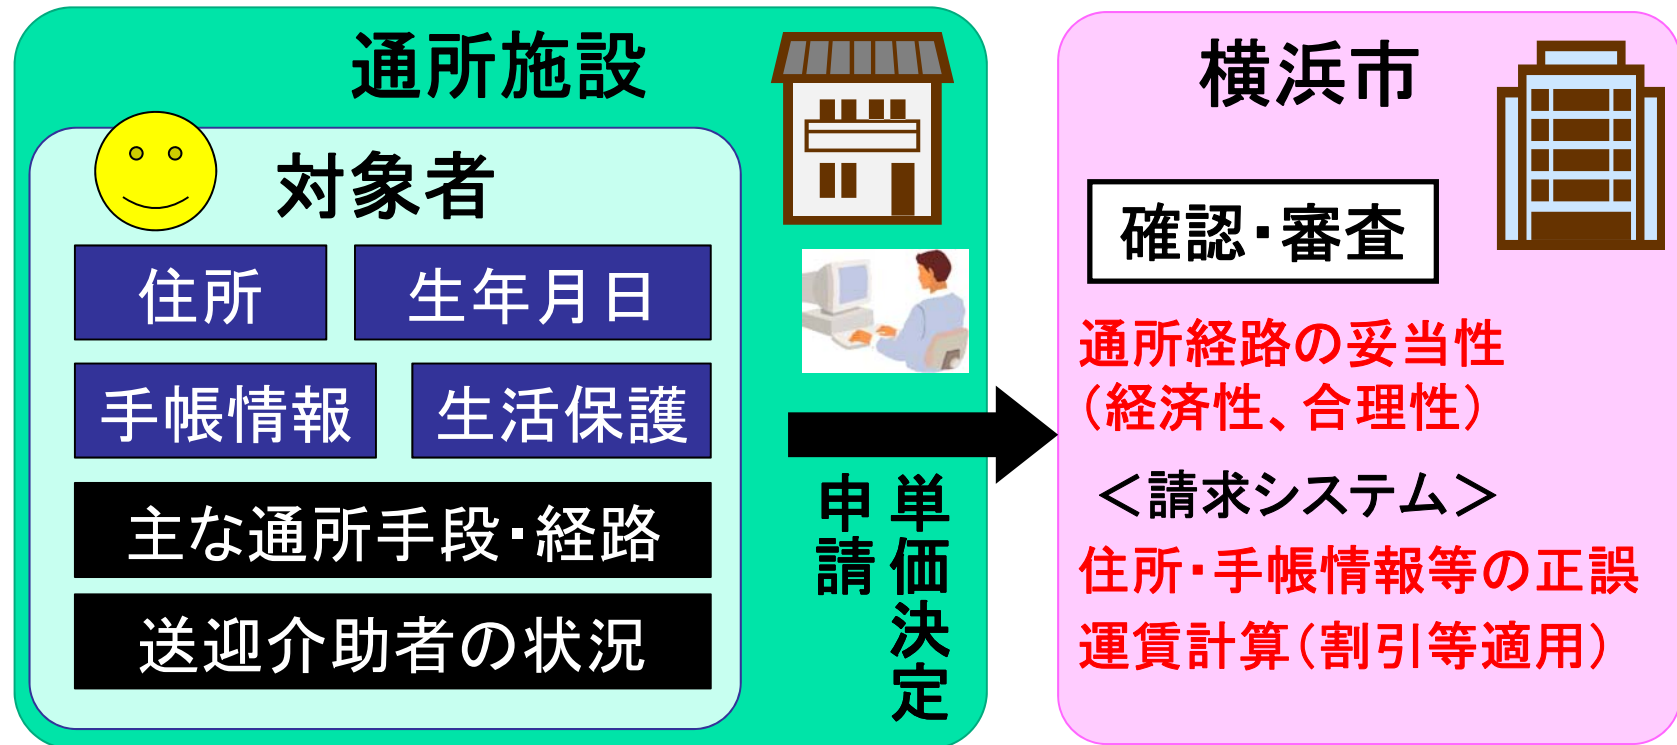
通所施設

対象者

住所

生年月日

手帳情報

生活保護

主な通所手段・経路

送迎介助者の状況

単価決定

申請

横浜市

確認・審査

通所経路の妥当性
（経済性、合理性）

＜請求システム＞

住所・手帳情報等の正誤

運賃計算（割引等適用）